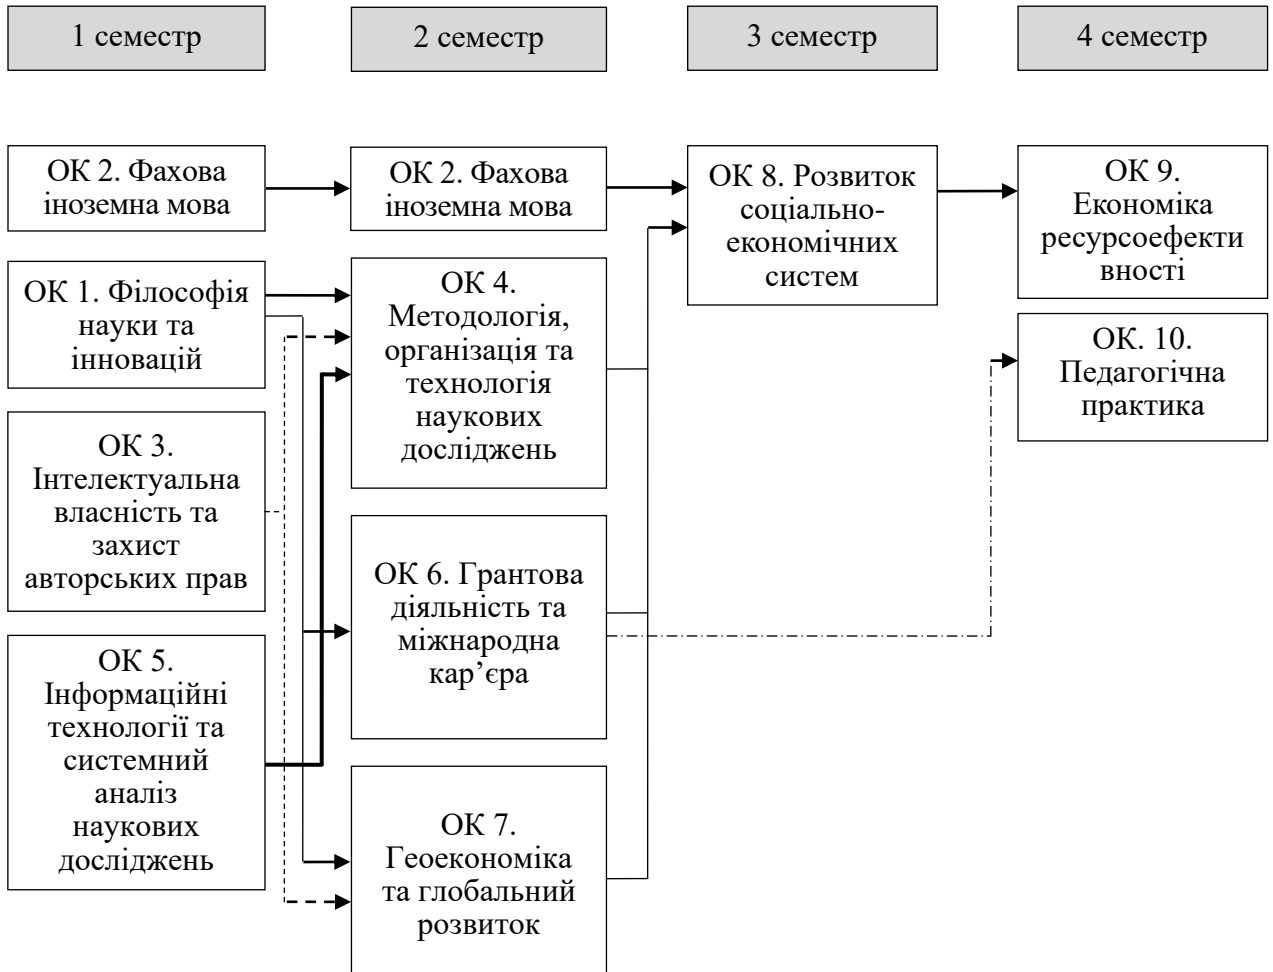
1 семестр

2 семестр

3 семестр

4 семестр

ОК 2. Фахова іноземна мова

ОК 1. Філософія науки та інновацій

ОК 3. Інтелектуальна власність та захист авторських прав

ОК 5. Інформаційні технології та системний аналіз наукових досліджень

ОК 2. Фахова іноземна мова

ОК 4. Методологія, організація та технологія наукових досліджень

ОК 6. Грантова діяльність та міжнародна кар'єра

ОК 7. Геоекономіка та глобальний розвиток

ОК 8. Розвиток соціально-економічних систем

ОК 9. Економіка ресурсоефективності

ОК. 10. Педагогічна практика